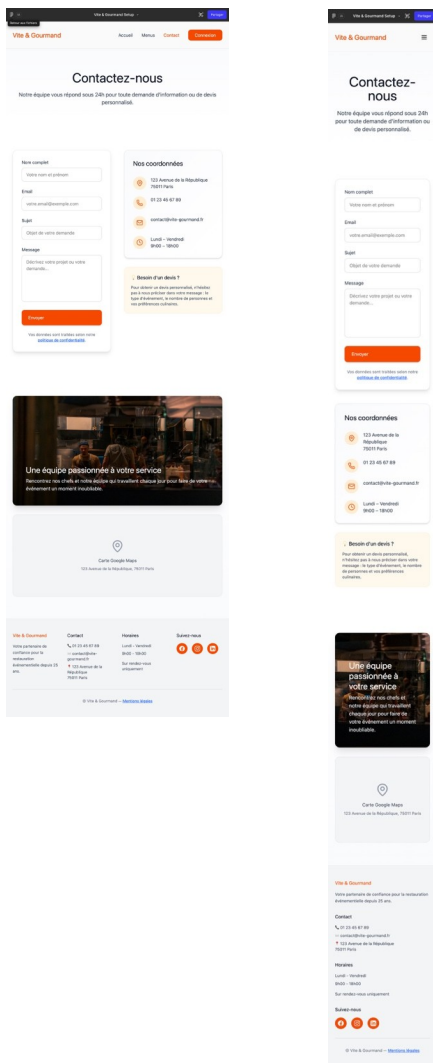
Vite & Gourmand Setup · Partager
Vite & Gourmand
Accueil Menus Contact Connexion

Contactez-nous

Notre équipe vous répond sous 24h pour toute demande d'information ou de devis personnalisé.

Nom complet
Votre nom et prénom
Email
votre.email@exemple.com
Sujet
Objet de votre demande
Message
Décrivez votre projet ou votre demande...
Envoyer
Vos données sont traitées selon notre politique de confidentialité.

Nos coordonnées
123 Avenue de la République 75011 Paris
01 23 45 67 89
contact@vite-gourmand.fr
Lundi – Vendredi 9h00 – 18h00

Besoin d'un devis ?
Pour obtenir un devis personnalisé, n'hésitez pas à nous préciser dans votre message : le type d'événement, le nombre de personnes et vos préférences culinaires.

Une équipe passionnée à votre service
Rencontrez nos chefs et notre équipe qui travaillent chaque jour pour faire de votre événement un moment inoubliable.

Carte Google Maps
123 Avenue de la République, 75011 Paris

Vite & Gourmand
Votre partenaire de confiance pour la restauration événementielle depuis 25 ans.
Contact
01 23 45 67 89
contact@vite-gourmand.fr
123 Avenue de la République 75011 Paris
Horaires
Lundi - Vendredi
9h00 - 18h00
Sur rendez-vous uniquement
Suivez-nous
© Vite & Gourmand — Mentions légales

Vite & Gourmand Setup · Partager
Vite & Gourmand

Contactez-nous

Notre équipe vous répond sous 24h pour toute demande d'information ou de devis personnalisé.

Nom complet
Votre nom et prénom
Email
votre.email@exemple.com
Sujet
Objet de votre demande
Message
Décrivez votre projet ou votre demande...
Envoyer
Vos données sont traitées selon notre politique de confidentialité.

Nos coordonnées
123 Avenue de la République 75011 Paris
01 23 45 67 89
contact@vite-gourmand.fr
Lundi – Vendredi 9h00 – 18h00

Besoin d'un devis ?
Pour obtenir un devis personnalisé, n'hésitez pas à nous préciser dans votre message : le type d'événement, le nombre de personnes et vos préférences culinaires.

Une équipe passionnée à votre service
Rencontrez nos chefs et notre équipe qui travaillent chaque jour pour faire de votre événement un moment inoubliable.

Carte Google Maps
123 Avenue de la République, 75011 Paris

Vite & Gourmand
Votre partenaire de confiance pour la restauration événementielle depuis 25 ans.
Contact
01 23 45 67 89
contact@vite-gourmand.fr
123 Avenue de la République 75011 Paris
Horaires
Lundi - Vendredi
9h00 - 18h00
Sur rendez-vous uniquement
Suivez-nous
© Vite & Gourmand — Mentions légales